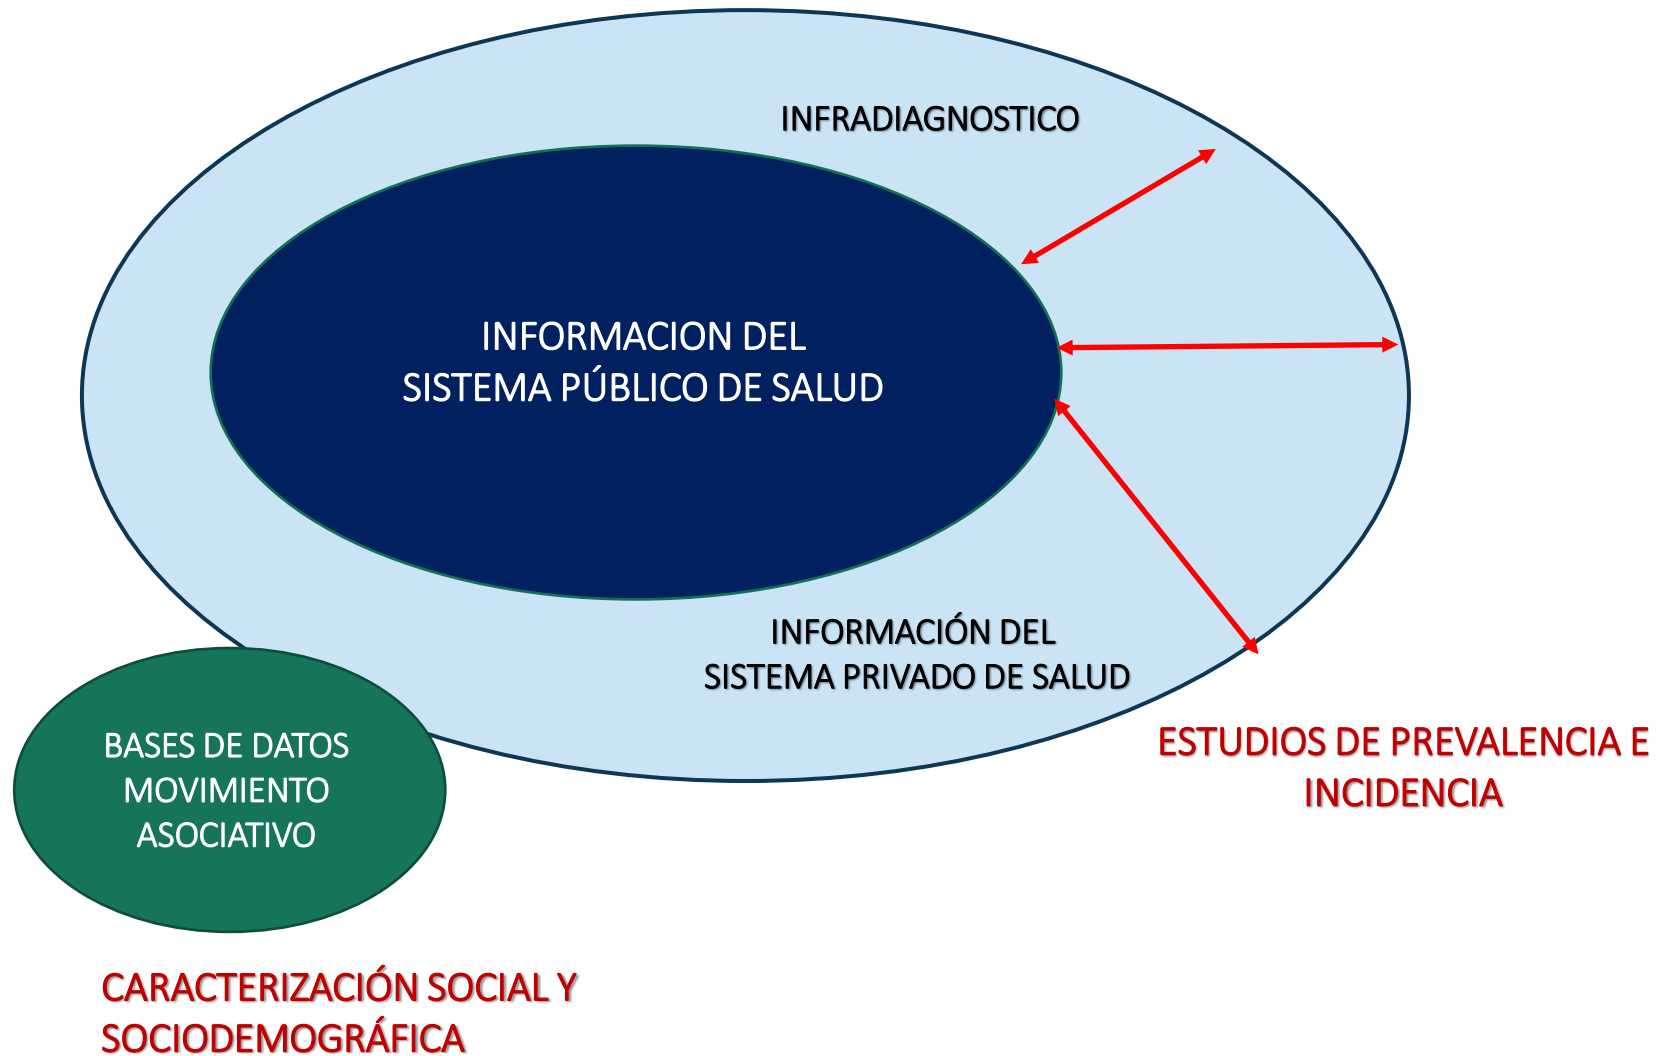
INFRADIAGNOSTICO

INFORMACION DEL
SISTEMA PÚBLICO DE SALUD

INFORMACIÓN DEL
SISTEMA PRIVADO DE SALUD

BASES DE DATOS
MOVIMIENTO
ASOCIATIVO

ESTUDIOS DE PREVALENCIA E
INCIDENCIA

CARACTERIZACIÓN SOCIAL Y
SOCIODEMOGRÁFICA